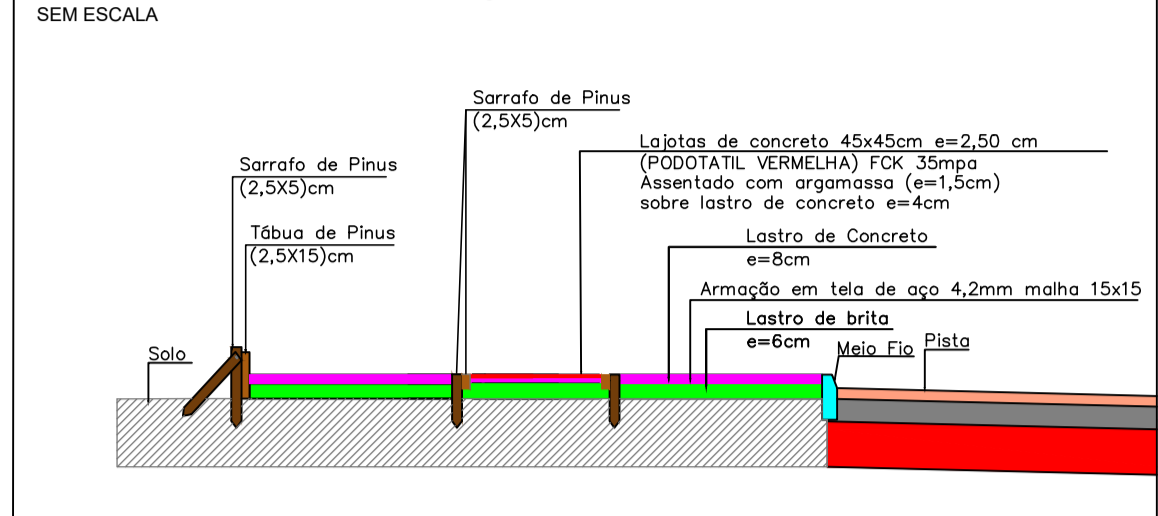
SEM ESCALA

Sarrafo de Pinus
(2,5X5)cm

Lajotas de concreto 45x45cm e=2,50 cm
(PODOTATIL VERMELHA) FCK 35mpa
Assentado com argamassa (e=1,5cm)
sobre lastro de concreto e=4cm

Sarrafo de Pinus
(2,5X5)cm

Tábua de Pinus
(2,5X15)cm

Lastro de Concreto
e=8cm

Armação em tela de aço 4,2mm malha 15x15

Lastro de brita
e=6cm

Solo

Meio Fio

Pista